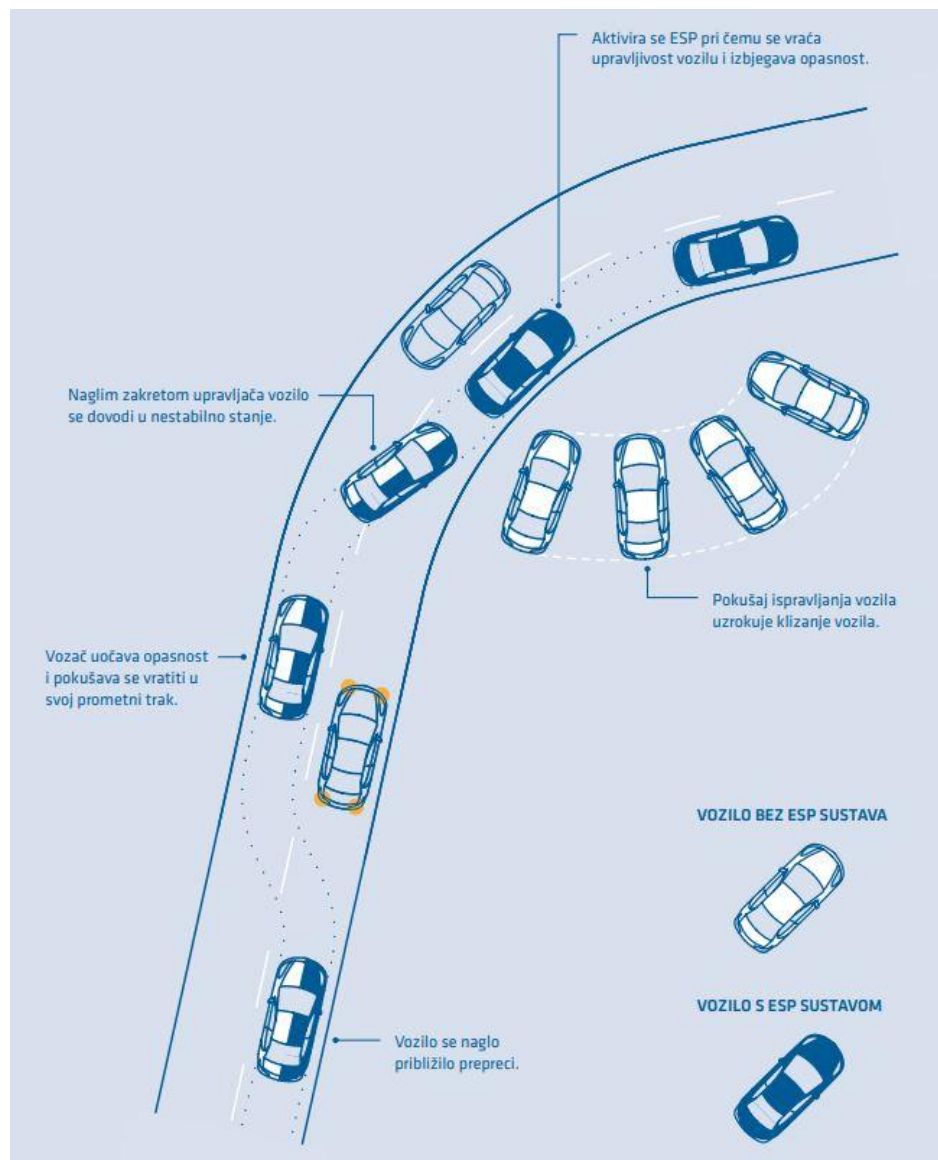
Aktivira se ESP pri čemu se vraća upravljivost vozilu i izbjegava opasnost.

Naglim zakretom upravljača vozilo se dovodi u nestabilno stanje.

Pokušaj ispravljanja vozila uzrokuje klizanje vozila.

Vozač uočava opasnost i pokušava se vratiti u svoj prometni trak.

VOZILO BEZ ESP SUSTAVA

VOZILO S ESP SUSTAVOM

Vozilo se naglo približilo prepreci.